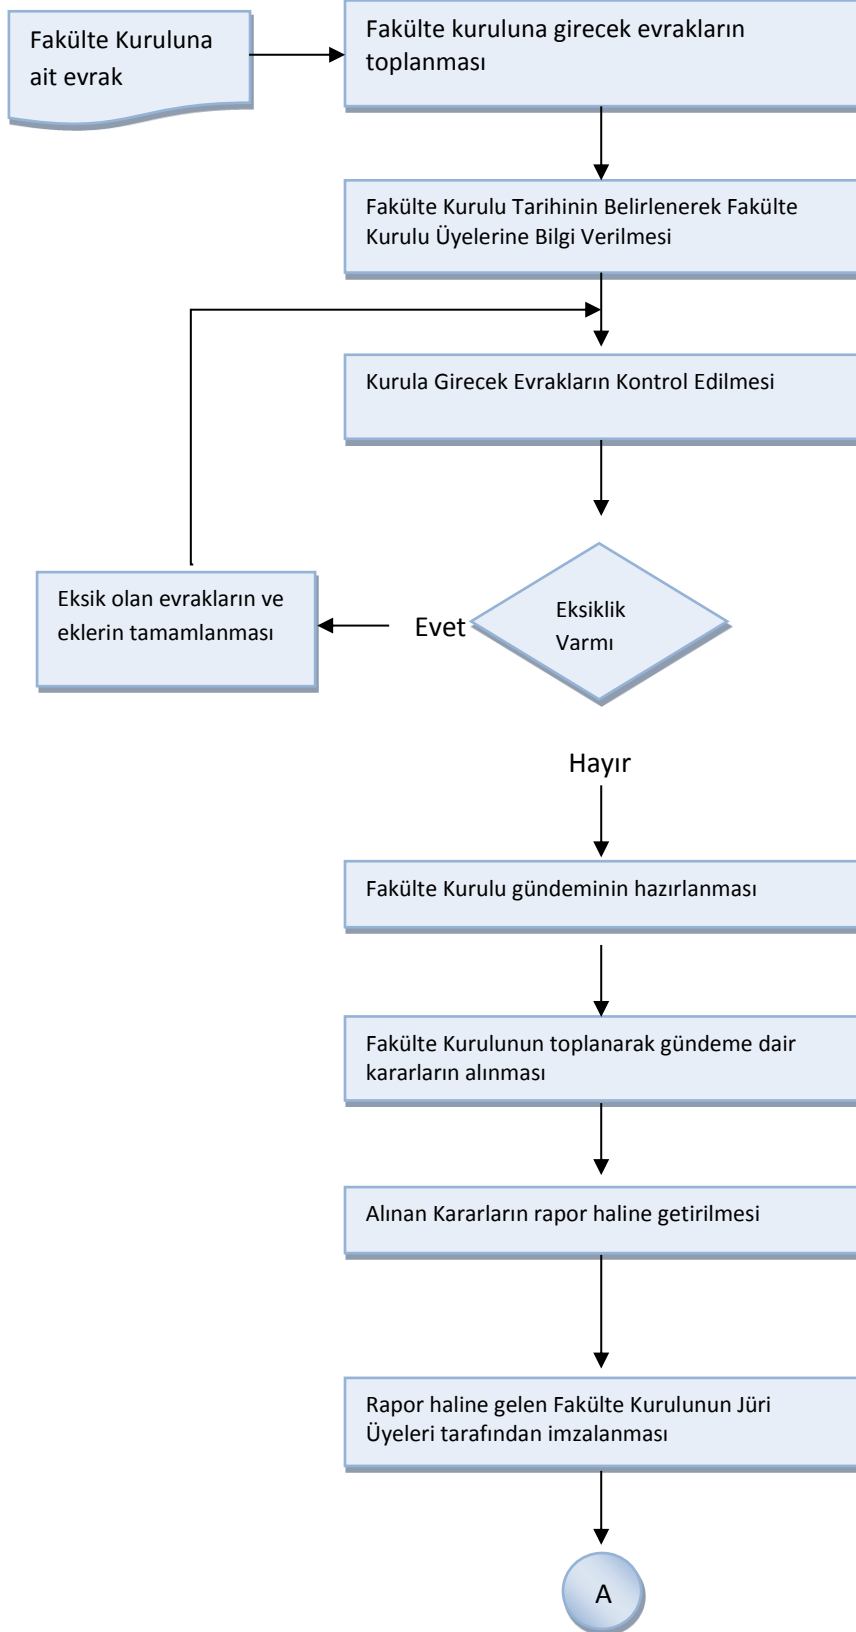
Fakülte Kuruluna ait evrak

Fakülte kuruluna girecek evrakların toplanması

Fakülte Kurulu Tarihinin Belirlenerek Fakülte Kurulu Üyelerine Bilgi Verilmesi

Kurula Girecek Evrakların Kontrol Edilmesi

Eksik olan evrakların ve eklerin tamamlanması

Evet

Eksiklik Varmı

Hayır

Fakülte Kurulu gündeminin hazırlanması

Fakülte Kurulunun toplanarak gündeme dair kararların alınması

Alınan Kararların rapor haline getirilmesi

Rapor haline gelen Fakülte Kurulunun Jüri Üyeleri tarafından imzalanması

A